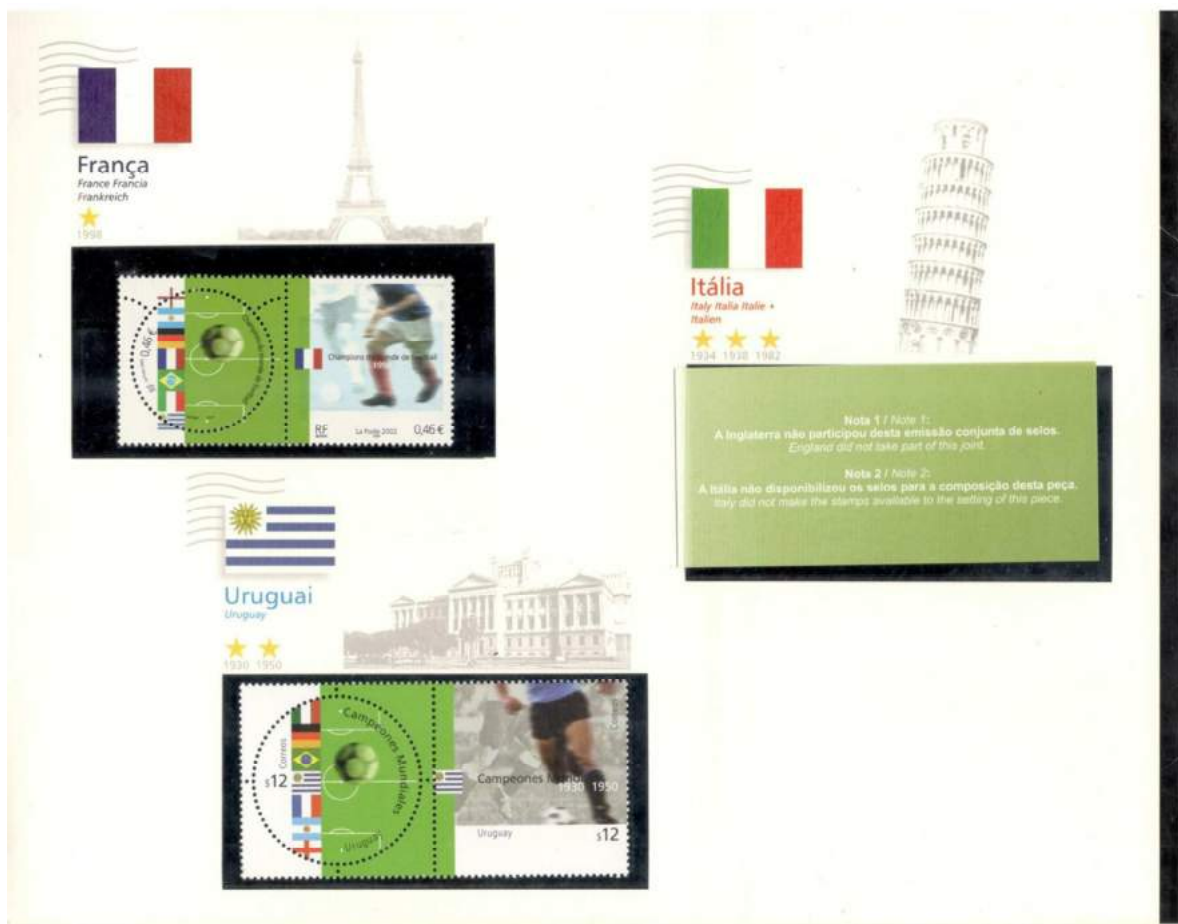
França
France Francia
Frankreich

1998

0,46 €

Champions du monde de football

RF

La Poste 2002

0,46 €

Itália
Italy Italia Italie •
Italien

1934 1938 1982

Nota 1 / Note 1:
A Inglaterra não participou desta emissão conjunta de selos.
England did not take part of this joint.

Nota 2 / Note 2:
A Itália não disponibilizou os selos para a composição desta peça.
Italy did not make the stamps available to the setting of this piece.

Uruguai
Uruguay

1930 1950

Campeones Mundiales

Correos

$12

Uruguay

Campeones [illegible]
1930 1950

Uruguay

$12